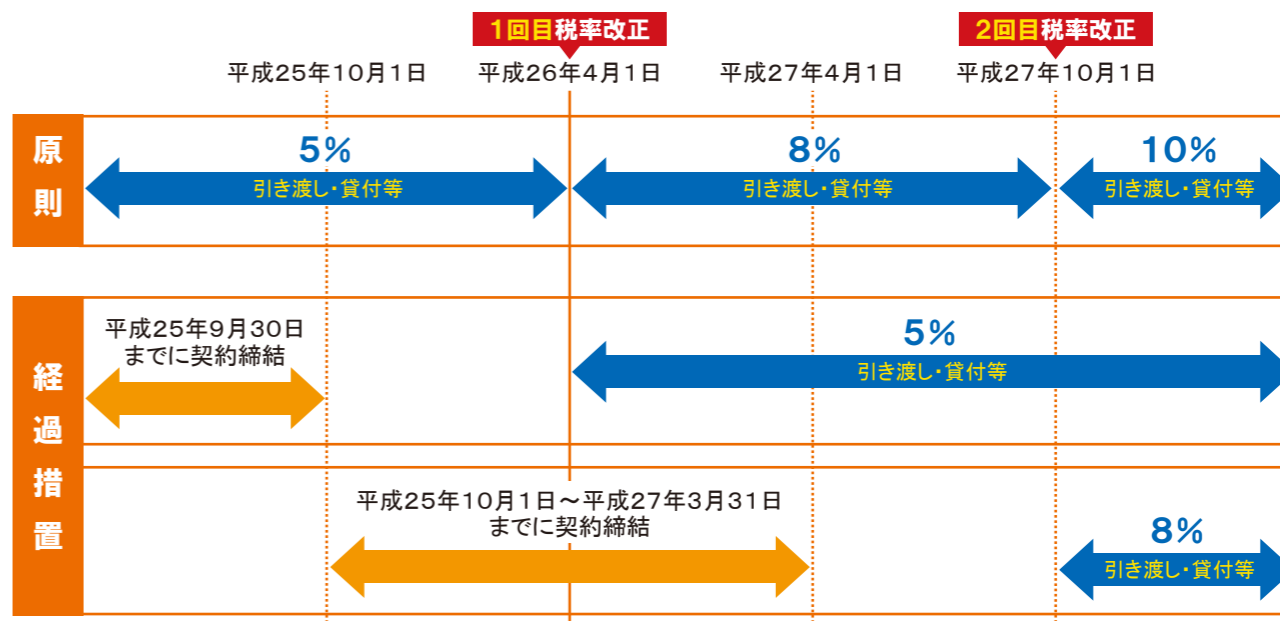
1回目税率改正
2回目税率改正

平成25年10月1日
平成26年4月1日
平成27年4月1日
平成27年10月1日

原則

5%
引き渡し・貸付等

8%
引き渡し・貸付等

10%
引き渡し・貸付等

経過措置

平成25年9月30日
までに契約締結

5%
引き渡し・貸付等

平成25年10月1日～平成27年3月31日
までに契約締結

8%
引き渡し・貸付等